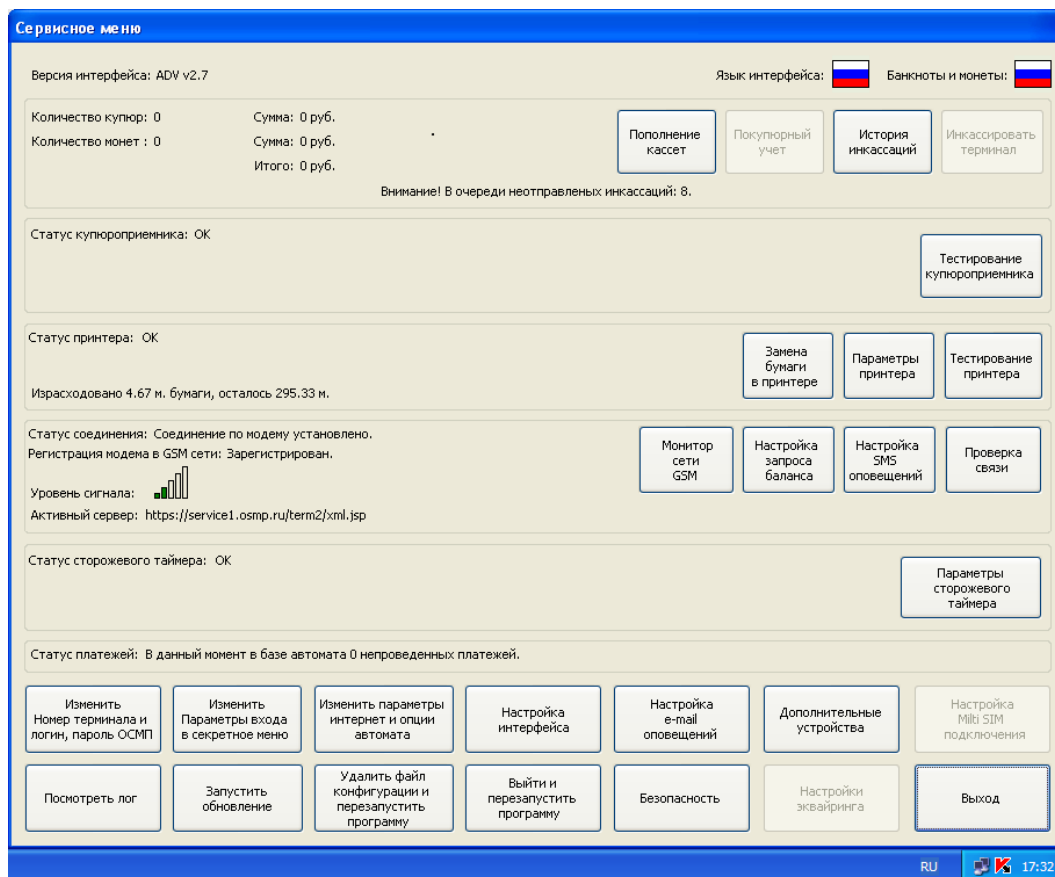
Сервисное меню

Версия интерфейса: ADV v2.7

Язык интерфейса:

Банкноты и монеты:

Количество купюр: 0
Количество монет : 0

Сумма: 0 руб.
Сумма: 0 руб.
Итого: 0 руб.

Пополнение кассет

Покупюрный учет

История инкассаций

Инкассировать терминал

Внимание! В очереди неотправленых инкассаций: 8.

Статус купюроприемника: OK

Тестирование купюроприемника

Статус принтера: OK

Израсходовано 4.67 м. бумаги, осталось 295.33 м.

Замена бумаги в принтере

Параметры принтера

Тестирование принтера

Статус соединения: Соединение по модему установлено.
Регистрация модема в GSM сети: Зарегистрирован.

Уровень сигнала:

Активный сервер: https://service1.osmp.ru/term2/xml.jsp

Монитор сети GSM

Настройка запроса баланса

Настройка SMS оповещений

Проверка связи

Статус сторожевого таймера: OK

Параметры сторожевого таймера

Статус платежей: В данный момент в базе автомата 0 непроведенных платежей.

Изменить Номер терминала и логин, пароль ОСМП

Изменить Параметры входа в секретное меню

Изменить параметры интернет и опции автомата

Настройка интерфейса

Настройка e-mail оповещений

Дополнительные устройства

Настройка Milti SIM подключения

Посмотреть лог

Запустить обновление

Удалить файл конфигурации и перезапустить программу

Выйти и перезапустить программу

Безопасность

Настройки эквайринга

Выход

RU 17:32